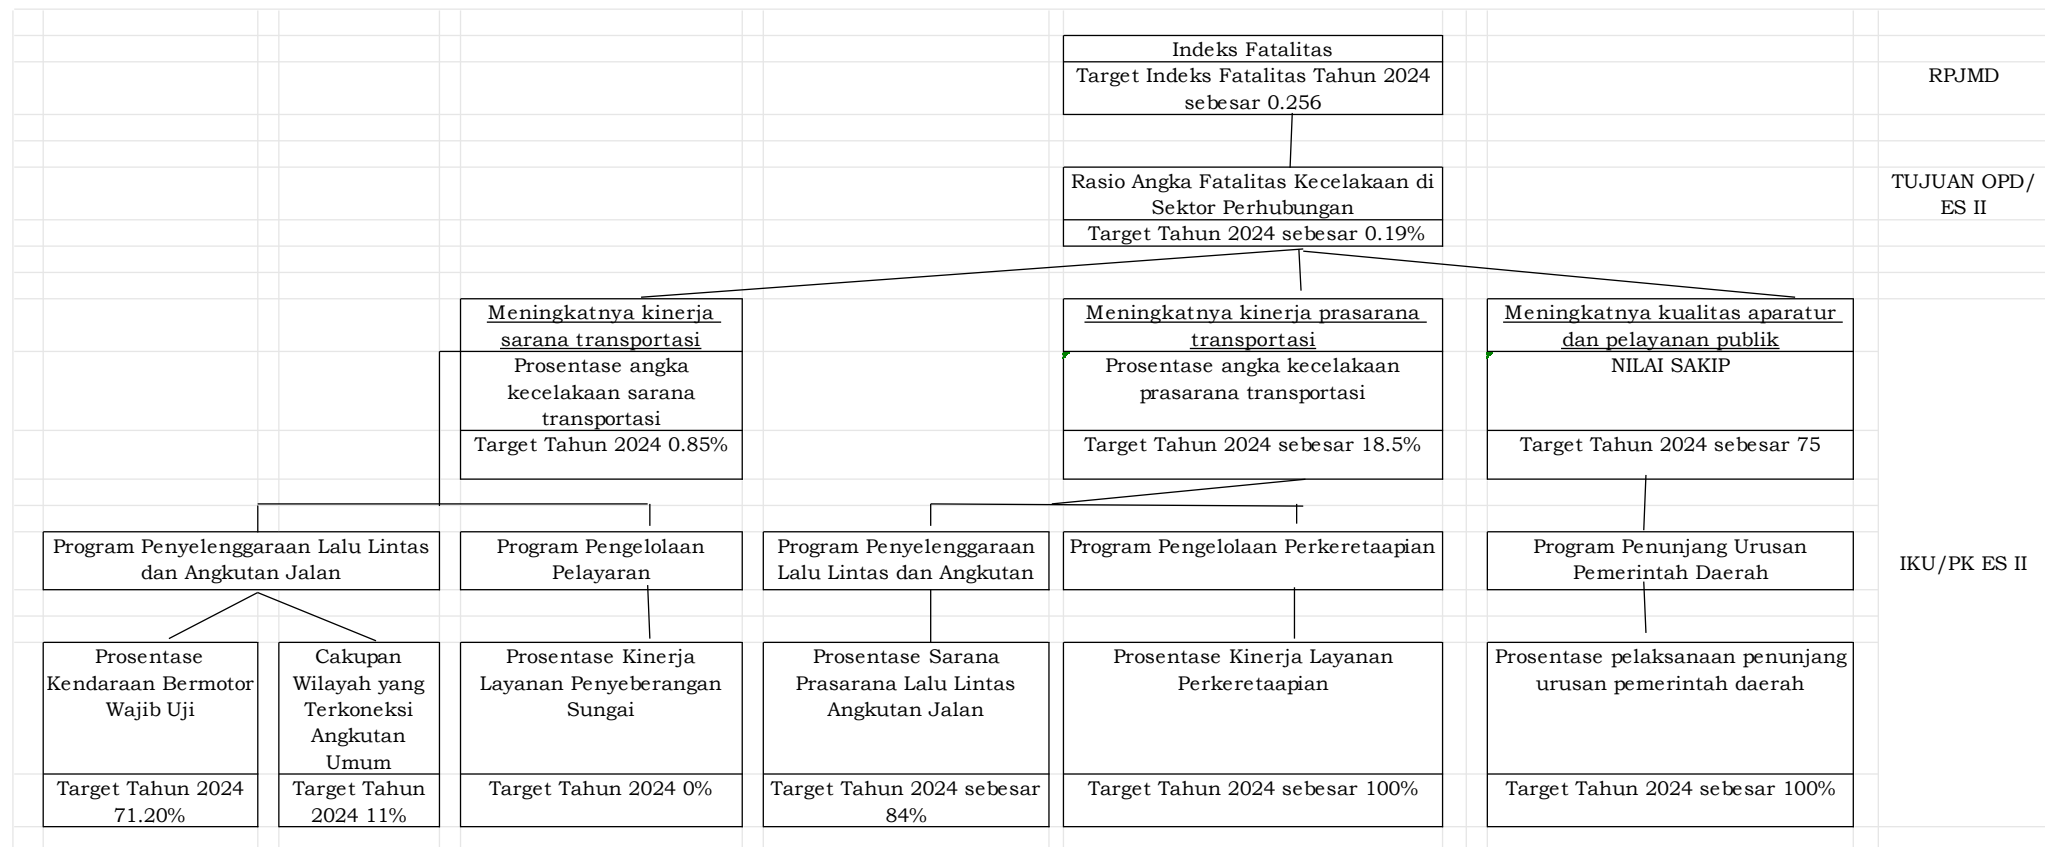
Indeks Fatalitas
Target Indeks Fatalitas Tahun 2024 sebesar 0.256

RPJMD

Rasio Angka Fatalitas Kecelakaan di Sektor Perhubungan
Target Tahun 2024 sebesar 0.19%

TUJUAN OPD/ ES II

Meningkatnya kinerja sarana transportasi
Prosentase angka kecelakaan sarana transportasi
Target Tahun 2024 0.85%

Meningkatnya kinerja prasarana transportasi
Prosentase angka kecelakaan prasarana transportasi
Target Tahun 2024 sebesar 18.5%

Meningkatnya kualitas aparatur dan pelayanan publik
NILAI SAKIP
Target Tahun 2024 sebesar 75

Program Penyelenggaraan Lalu Lintas dan Angkutan Jalan

Program Pengelolaan Pelayaran

Program Penyelenggaraan Lalu Lintas dan Angkutan

Program Pengelolaan Perkeretaapian

Program Penunjang Urusan Pemerintah Daerah

IKU/PK ES II

Prosentase Kendaraan Bermotor Wajib Uji
Target Tahun 2024 71.20%

Cakupan Wilayah yang Terkoneksi Angkutan Umum
Target Tahun 2024 11%

Prosentase Kinerja Layanan Penyeberangan Sungai
Target Tahun 2024 0%

Prosentase Sarana Prasarana Lalu Lintas Angkutan Jalan
Target Tahun 2024 sebesar 84%

Prosentase Kinerja Layanan Perkeretaapian
Target Tahun 2024 sebesar 100%

Prosentase pelaksanaan penunjang urusan pemerintah daerah
Target Tahun 2024 sebesar 100%